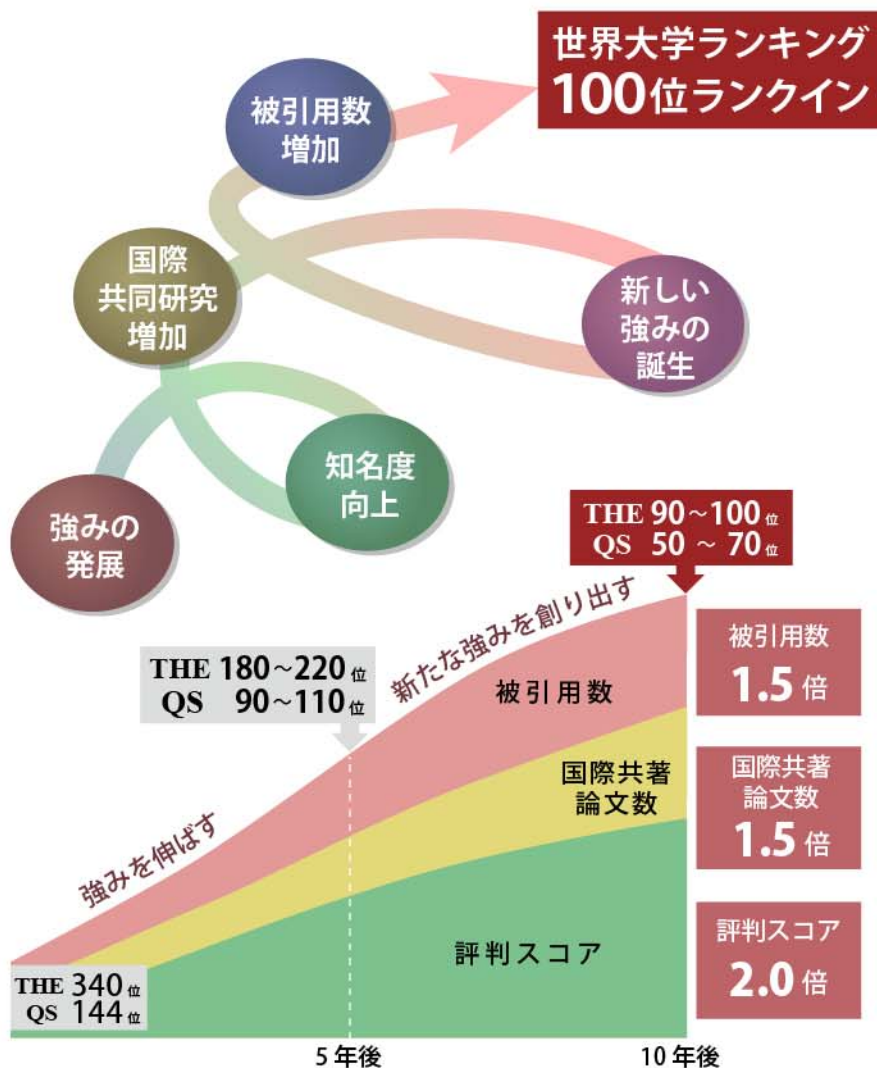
世界大学ランキング
100位ランクイン

被引用数
増加

国際
共同研究
増加

新しい
強みの
誕生

知名度
向上

強みの
発展

THE 90～100位
QS 50 ～ 70位

新たな強みを創り出す

THE 180～220位
QS 90～110位

被引用数

被引用数
1.5倍

国際共著
論文数

国際共著
論文数
1.5倍

強みを伸ばす

評判スコア

評判スコア
2.0倍

THE 340位
QS 144位

5年後

10年後